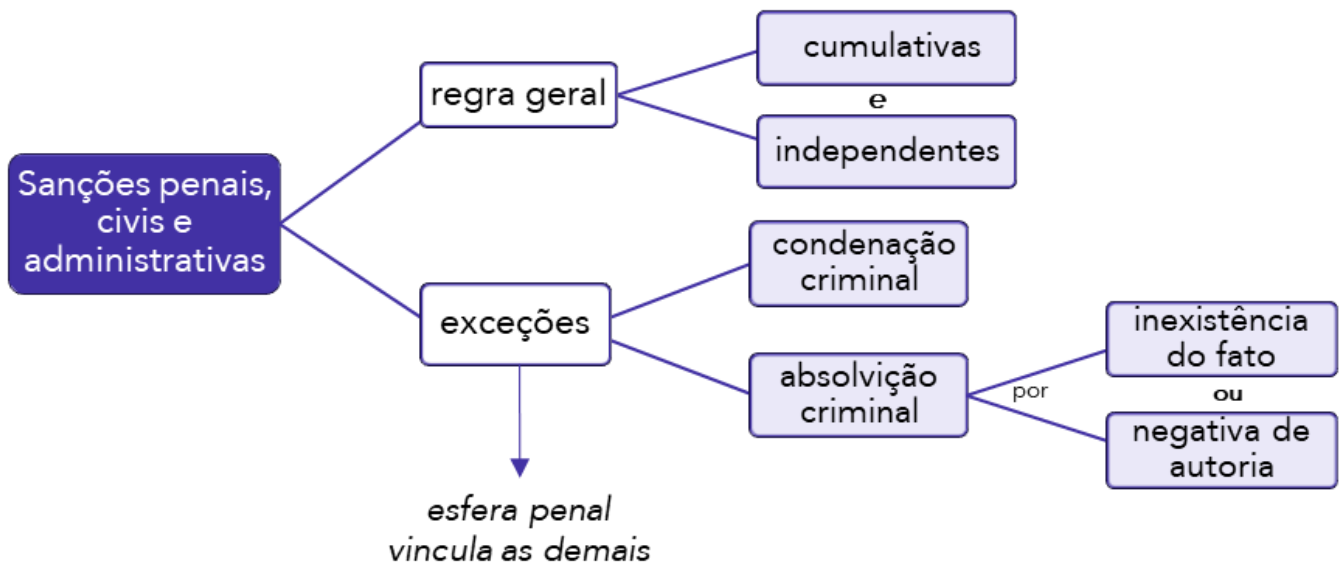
Sanções penais, civis e administrativas

regra geral

cumulativas

e

independentes

exceções

condenação criminal

absolvição criminal

por

inexistência do fato

ou

negativa de autoria

esfera penal vincula as demais